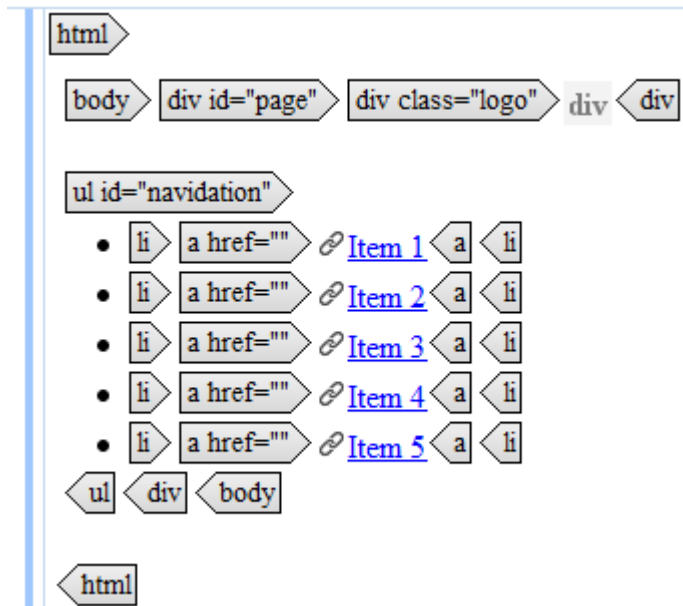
html

body div id="page" div class="logo" div div

ul id="navidation"

- li a href="" Item 1 a li
- li a href="" Item 2 a li
- li a href="" Item 3 a li
- li a href="" Item 4 a li
- li a href="" Item 5 a li

ul div body

html